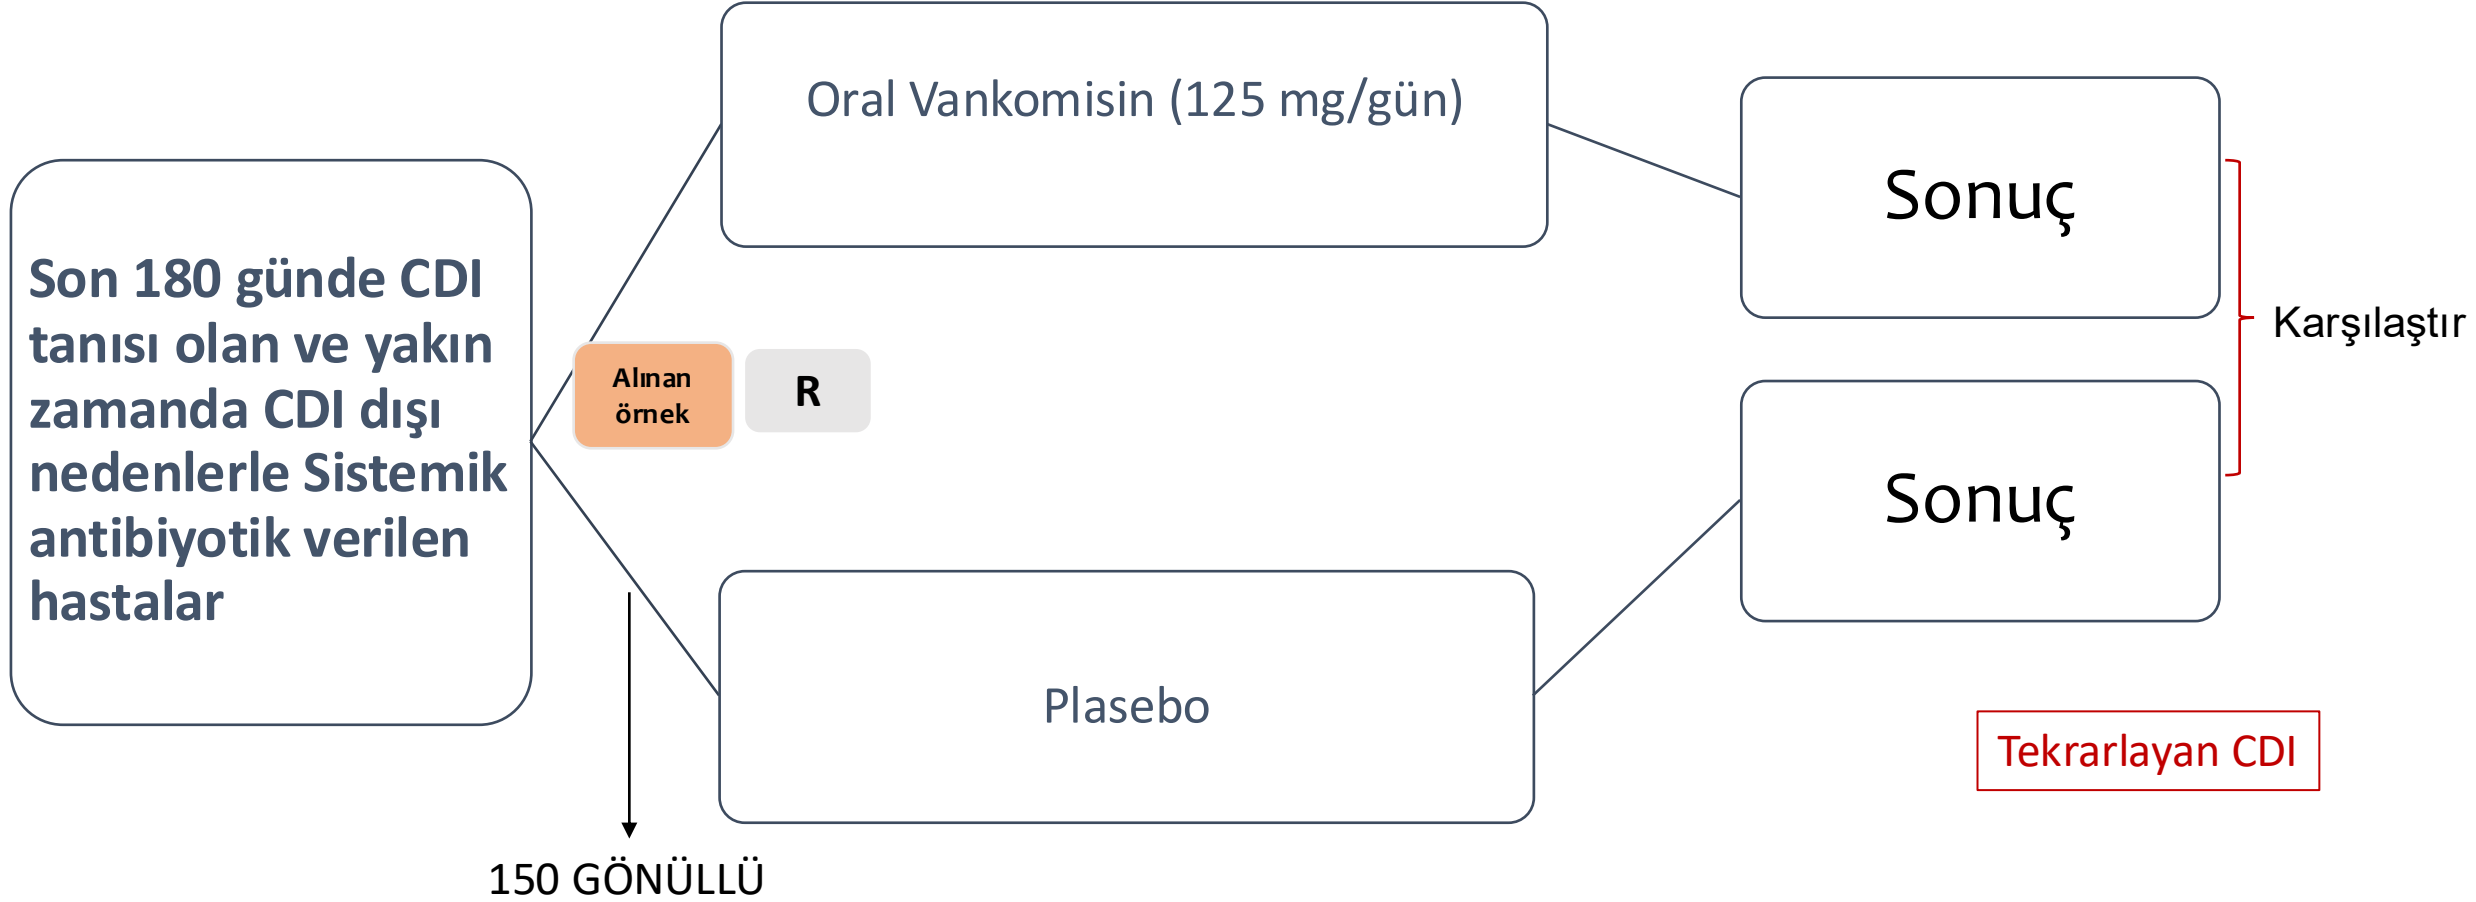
Son 180 günde CDI tanısı olan ve yakın zamanda CDI dışı nedenlerle Sistemik antibiyotik verilen hastalar

Alınan örnek

R

Oral Vankomisin (125 mg/gün)

Plasebo

Sonuç

Sonuç

Karşılaştır

Tekrarlayan CDI

150 GÖNÜLLÜ